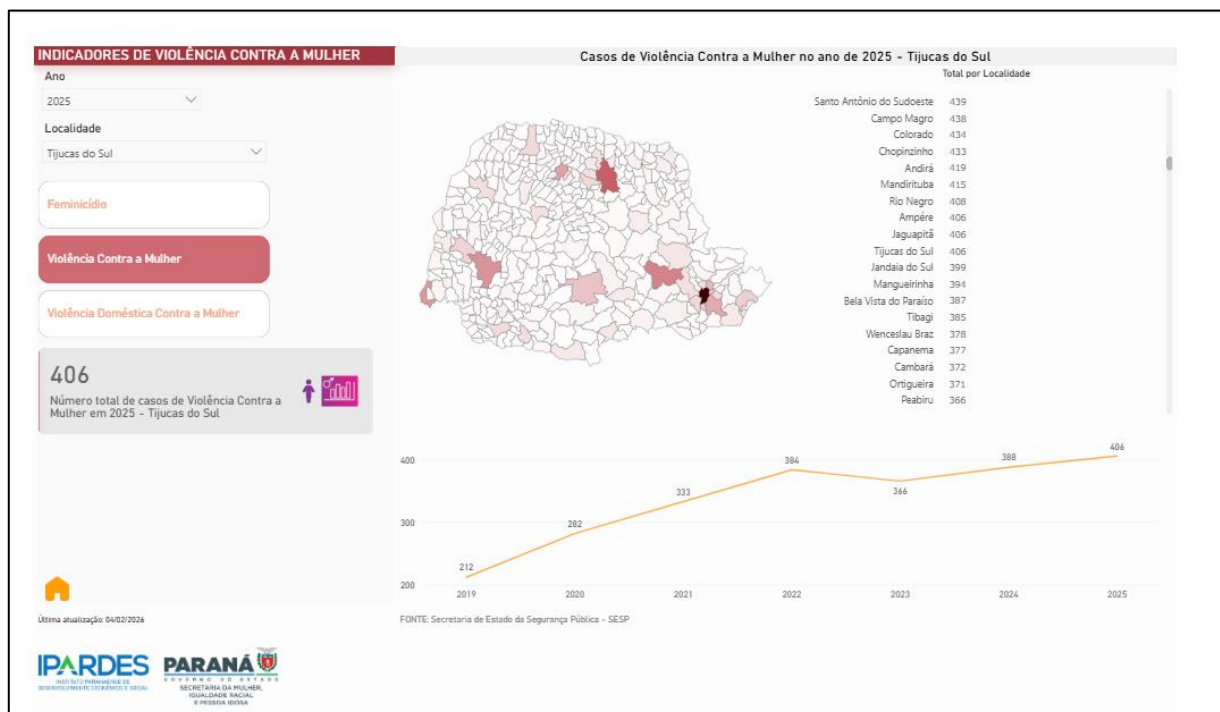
INDICADORES DE VIOLÊNCIA CONTRA A MULHER

Ano

2025

Localidade

Tijucas do Sul

Feminicídio

Violência Contra a Mulher

Violência Doméstica Contra a Mulher

406

Número total de casos de Violência Contra a Mulher em 2025 - Tijucas do Sul

Casos de Violência Contra a Mulher no ano de 2025 - Tijucas do Sul

Total por Localidade

| | |
|---|---|
| Santo Antônio do Sudoeste | 439 |
| Campo Magro | 438 |
| Colorado | 434 |
| Chopinzinho | 433 |
| Andirá | 419 |
| Mandirituba | 415 |
| Rio Negro | 408 |
| Ampére | 406 |
| Jaguapitã | 406 |
| Tijucas do Sul | 406 |
| Jandaia do Sul | 399 |
| Mangueirinha | 394 |
| Bela Vista do Paraíso | 387 |
| Tibagi | 385 |
| Wenceslau Braz | 378 |
| Capanema | 377 |
| Cambará | 372 |
| Ortigueira | 371 |
| Peabiru | 366 |

400
300
200

212
282
333
384
366
388
406

2019 2020 2021 2022 2023 2024 2025

Última atualização: 04/02/2026

FONTE: Secretaria de Estado da Segurança Pública - SESP

IPARDES INSTITUTO PARANAENSE DE DESENVOLVIMENTO ECONÔMICO E SOCIAL

PARANÁ GOVERNO DO ESTADO SECRETARIA DA MULHER, IGUALDADE RACIAL E PESSOA IDOSA